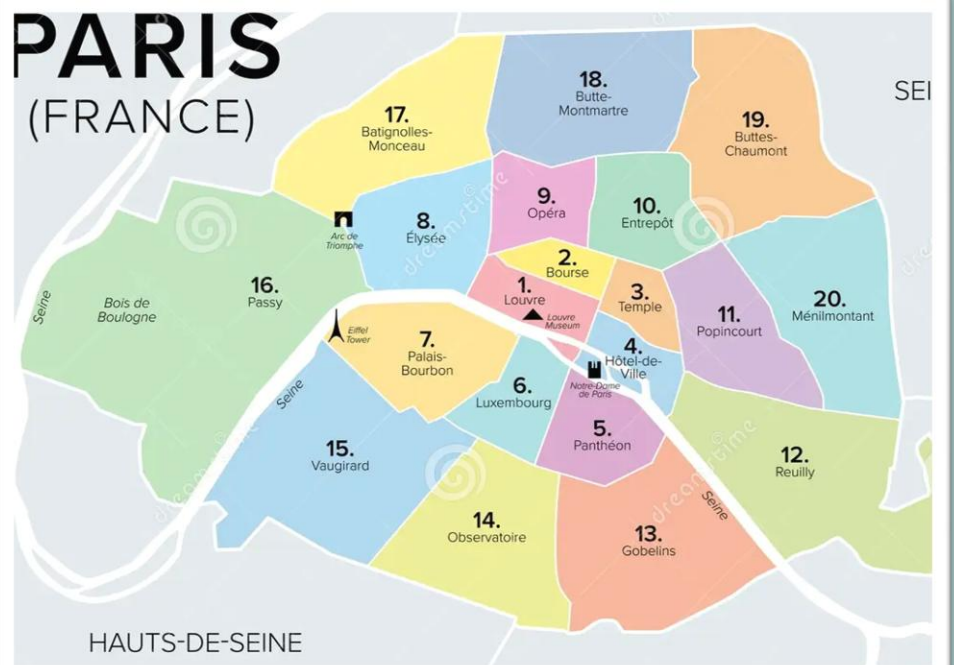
PARIS
(FRANCE)

SEI

18. Butte-Montmartre

17. Batignolles-Monceau

19. Buttes-Chaumont

9. Opéra

10. Entrepôt

8. Élysée

Arc de Triomphe

2. Bourse

16. Passy

Bois de Boulogne

Seine

1. Louvre

Louvre Museum

3. Temple

11. Popincourt

20. Ménilmontant

Eiffel Tower

7. Palais-Bourbon

4. Hôtel-de-Ville

Notre-Dame de Paris

6. Luxembourg

Seine

5. Panthéon

15. Vaugirard

12. Reuilly

Seine

14. Observatoire

13. Gobelins

HAUTS-DE-SEINE

dreamstime